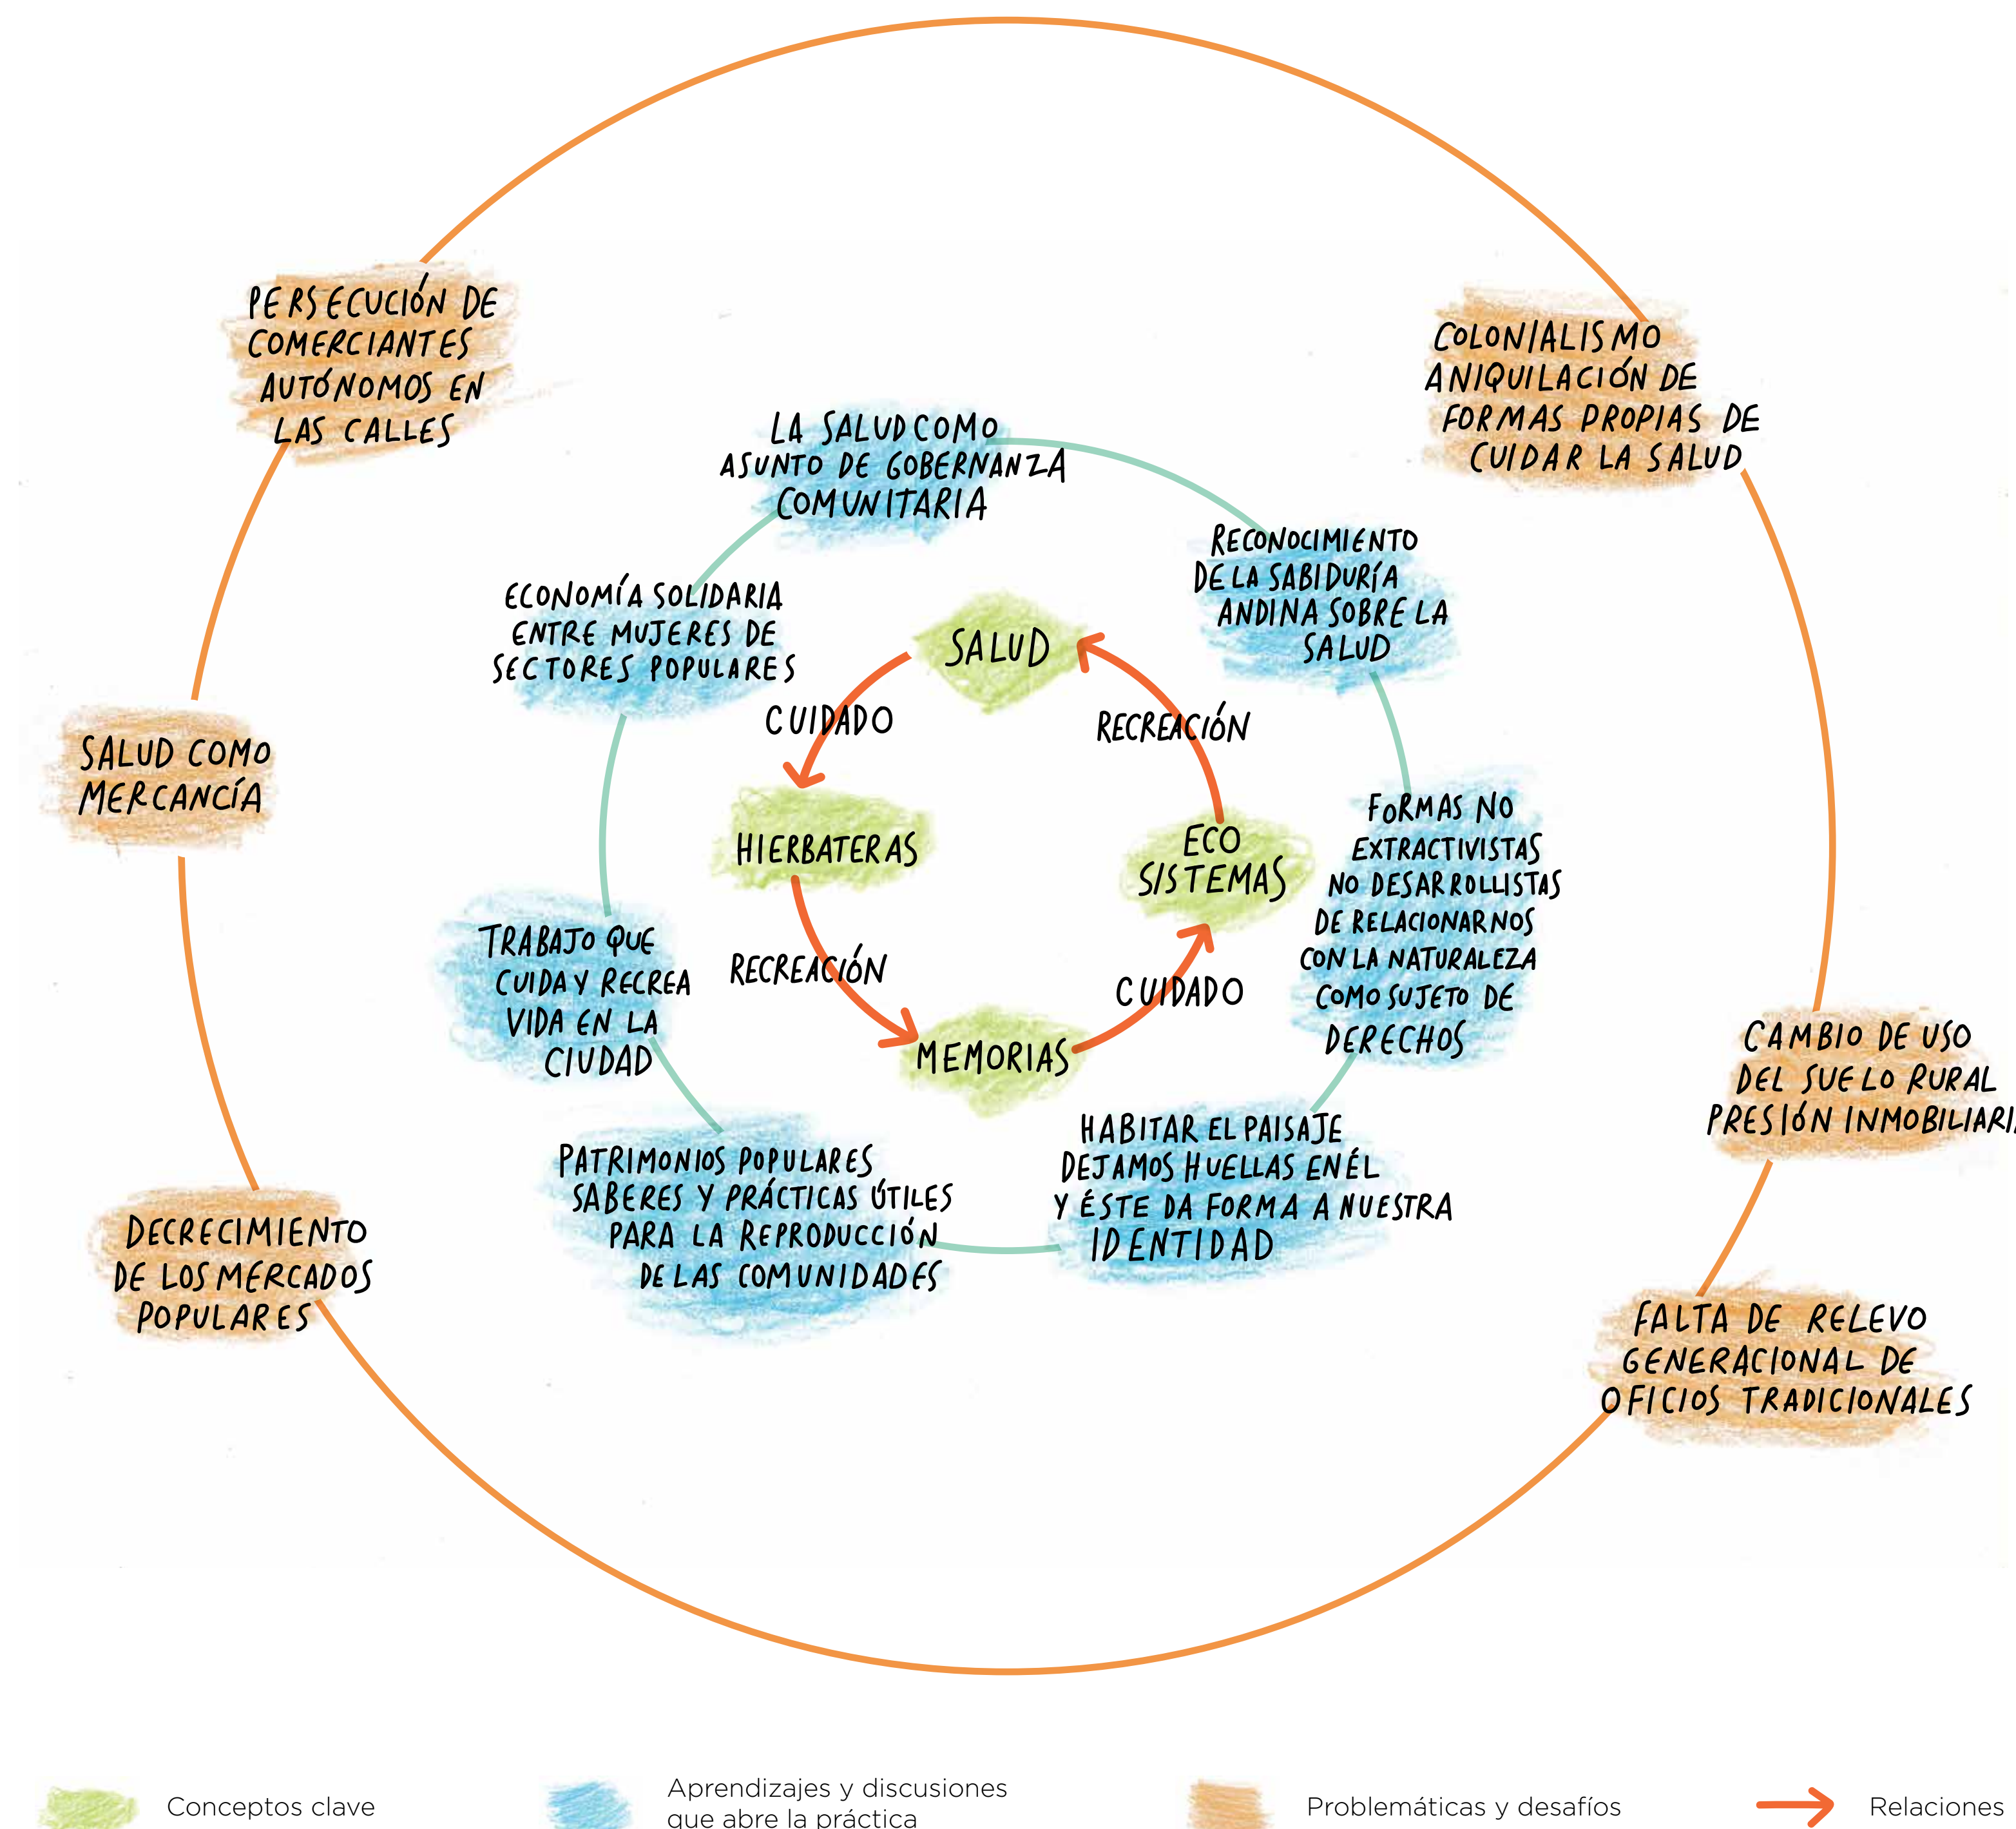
PERSECUCIÓN DE COMERCIANTES AUTÓNOMOS EN LAS CALLES

COLONIALISMO ANIQUILACIÓN DE FORMAS PROPIAS DE CUIDAR LA SALUD

LA SALUD COMO ASUNTO DE GOBERNANZA COMUNITARIA

RECONOCIMIENTO DE LA SABIDURÍA ANDINA SOBRE LA SALUD

ECONOMÍA SOLIDARIA ENTRE MUJERES DE SECTORES POPULARES

SALUD

CUIDADO

RECREACIÓN

SALUD COMO MERCANCÍA

HIERBATERAS

ECO SISTEMAS

FORMAS NO EXTRACTIVISTAS NO DESARROLLISTAS DE RELACIONARNOS CON LA NATURALEZA COMO SUJETO DE DERECHOS

TRABAJO QUE CUIDA Y RECREA VIDA EN LA CIUDAD

RECREACIÓN

CUIDADO

MEMORIAS

CAMBIO DE USO DEL SUELO RURAL PRESIÓN INMOBILIARI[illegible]

HABITAR EL PAISAJE DEJAMOS HUELLAS EN ÉL Y ÉSTE DA FORMA A NUESTRA IDENTIDAD

PATRIMONIOS POPULARES SABERES Y PRÁCTICAS ÚTILES PARA LA REPRODUCCIÓN DE LAS COMUNIDADES

DECRECIMIENTO DE LOS MERCADOS POPULARES

FALTA DE RELEVO GENERACIONAL DE OFICIOS TRADICIONALES

Conceptos clave

Aprendizajes y discusiones que abre la práctica

Problemáticas y desafíos

Relaciones